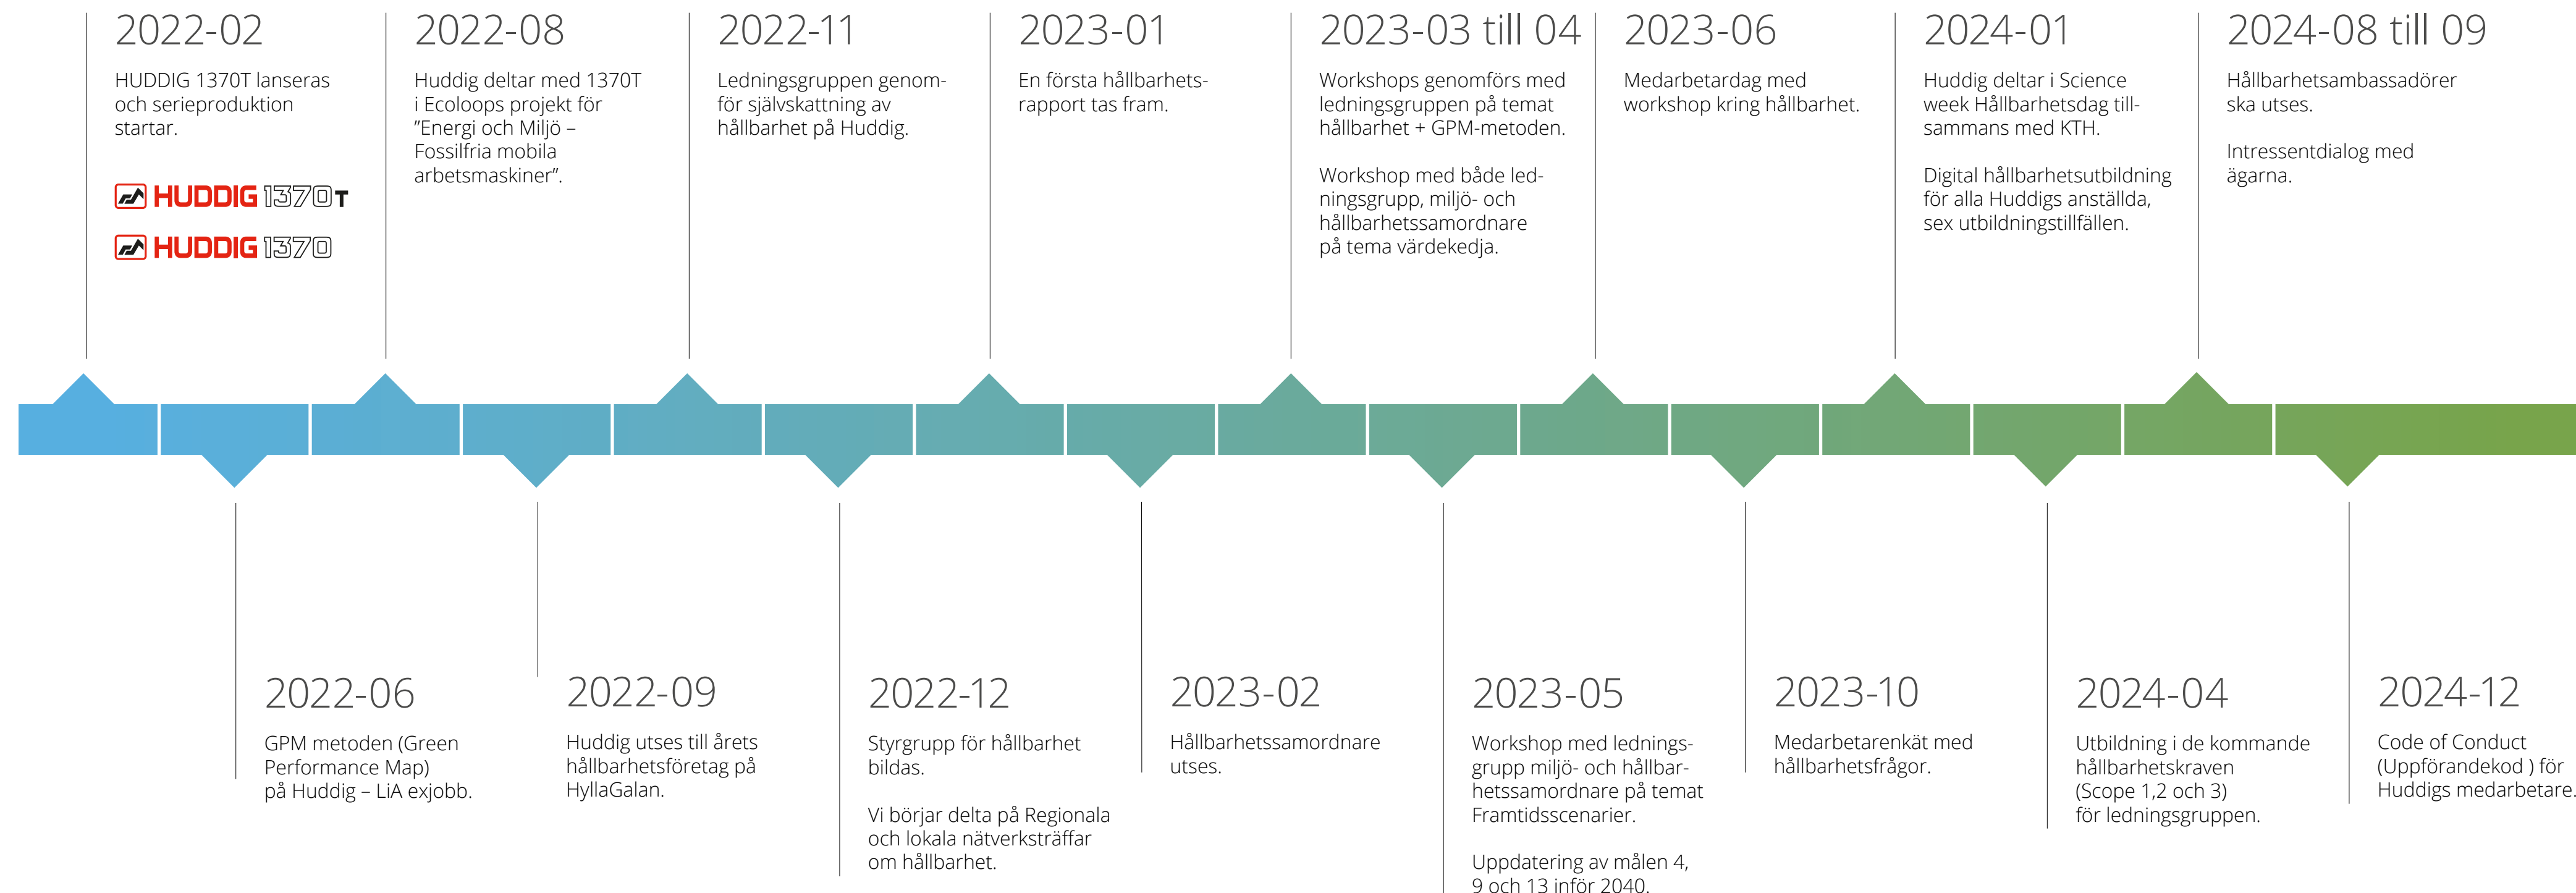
2022-02

HUDDIG 1370T lanseras och serieproduktion startar.

HUDDIG 1370T

HUDDIG 1370

2022-08

Huddig deltar med 1370T i Ecoloops projekt för ”Energi och Miljö – Fossilfria mobila arbetsmaskiner”.

2022-11

Ledningsgruppen genomför självskattning av hållbarhet på Huddig.

2023-01

En första hållbarhetsrapport tas fram.

2023-03 till 04

Workshops genomförs med ledningsgruppen på temat hållbarhet + GPM-metoden.

Workshop med både ledningsgrupp, miljö- och hållbarhetssamordnare på tema värdekedja.

2023-06

Medarbetardag med workshop kring hållbarhet.

2024-01

Huddig deltar i Science week Hållbarhetsdag tillsammans med KTH.

Digital hållbarhetsutbildning för alla Huddigs anställda, sex utbildningstillfällen.

2024-08 till 09

Hållbarhetsambassadörer ska utses.

Intressentdialog med ägarna.

2022-06

GPM metoden (Green Performance Map) på Huddig – LiA exjobb.

2022-09

Huddig utses till årets hållbarhetsföretag på HyllaGalan.

2022-12

Styrgrupp för hållbarhet bildas.

Vi börjar delta på Regionala och lokala nätverksträffar om hållbarhet.

2023-02

Hållbarhetssamordnare utses.

2023-05

Workshop med ledningsgrupp miljö- och hållbarhetssamordnare på temat Framtidsscenarier.

Uppdatering av målen 4, 9 och 13 inför 2040.

2023-10

Medarbetarenkät med hållbarhetsfrågor.

2024-04

Utbildning i de kommande hållbarhetskraven (Scope 1,2 och 3) för ledningsgruppen.

2024-12

Code of Conduct (Uppförandekod ) för Huddigs medarbetare.